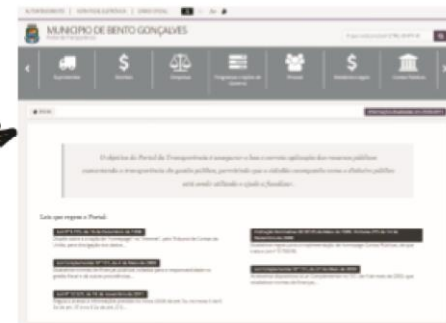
MUNICÍPIO DE BENTO GONÇALVES

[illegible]

O objetivo do Portal da Transparência é assegurar a boa e correta aplicação dos recursos públicos aumentando a transparência da gestão pública, permitindo que o cidadão acompanhe como o dinheiro público está sendo utilizado e ajude a fiscalizar.

Leis que regem o Portal:

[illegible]